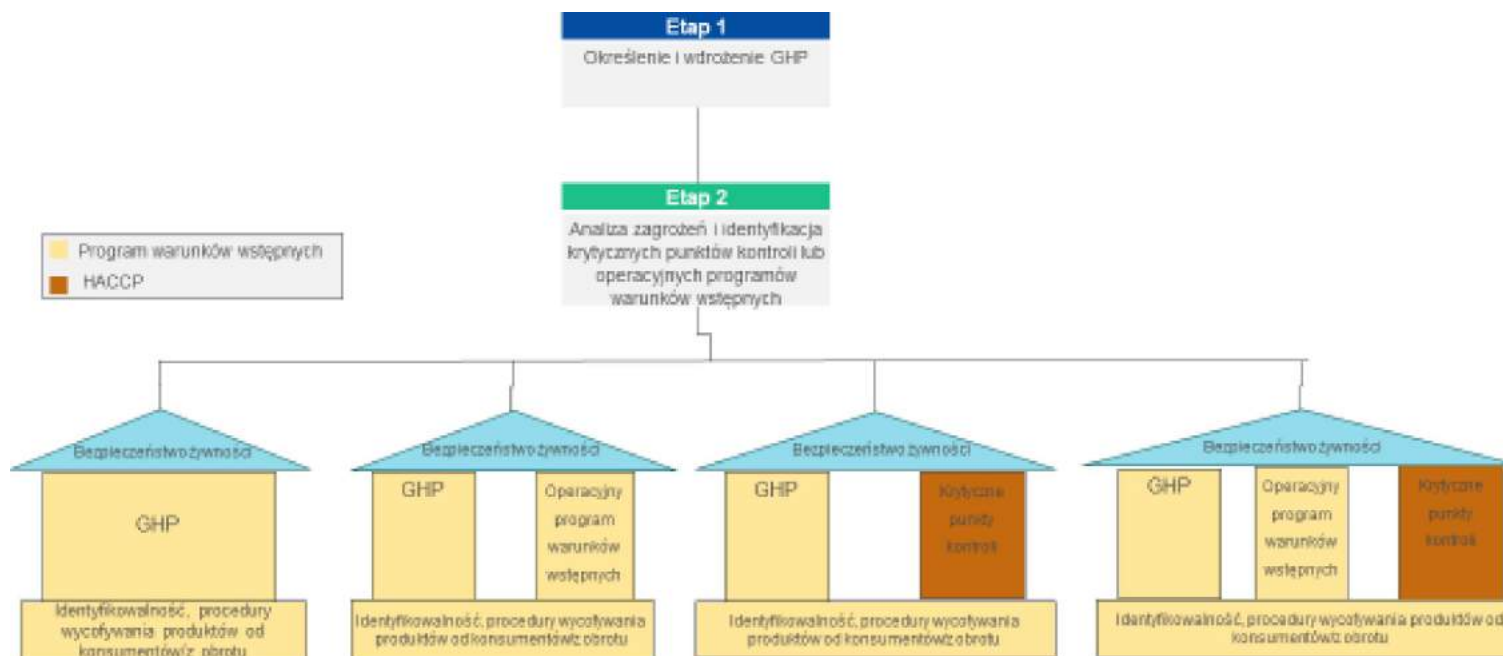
Etap 1
Określenie i wdrożenie GHP

Etap 2
Analiza zagrożeń i identyfikacja krytycznych punktów kontroli lub operacyjnych programów warunków wstępnych

Program warunków wstępnych
HACCP

Bezpieczeństwo żywności
GHP
Identyfikowalność, procedury wycofywania produktów od konsumentów/z obrotu

Bezpieczeństwo żywności
GHP
Operacyjny program warunków wstępnych
Identyfikowalność, procedury wycofywania produktów od konsumentów/z obrotu

Bezpieczeństwo żywności
GHP
Krytyczne punkty kontroli
Identyfikowalność, procedury wycofywania produktów od konsumentów/z obrotu

Bezpieczeństwo żywności
GHP
Operacyjny program warunków wstępnych
Krytyczne punkty kontroli
Identyfikowalność, procedury wycofywania produktów od konsumentów/z obrotu